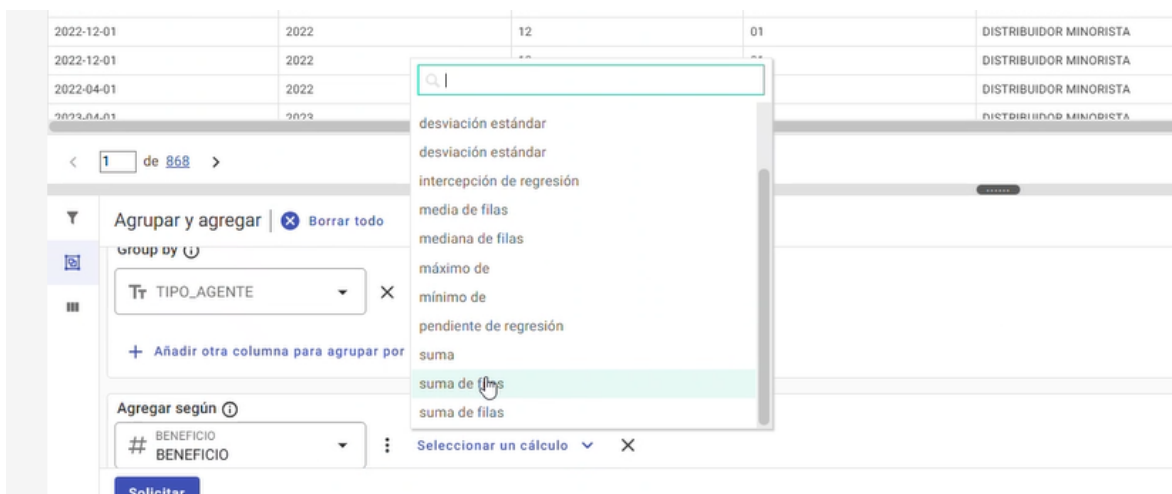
| 2022-12-01 | 2022 | 12 | 01 | DISTRIBUIDOR MINORISTA |
|---|---|---|---|---|
| 2022-12-01 | 2022 | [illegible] | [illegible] | DISTRIBUIDOR MINORISTA |
| 2022-04-01 | 2022 | | | DISTRIBUIDOR MINORISTA |
| 2023-04-01 | 2023 | | | DISTRIBUIDOR MINORISTA |

desviación estándar
desviación estándar
intercepción de regresión
media de filas
mediana de filas
máximo de
mínimo de
pendiente de regresión
suma
suma de filas
suma de filas

< 1 de 868 >

Agrupar y agregar | Borrar todo

Group by

TT TIPO_AGENTE ×

+ Añadir otra columna para agrupar por

Agregar según

# BENEFICIO BENEFICIO

Seleccionar un cálculo ×

Solicitar